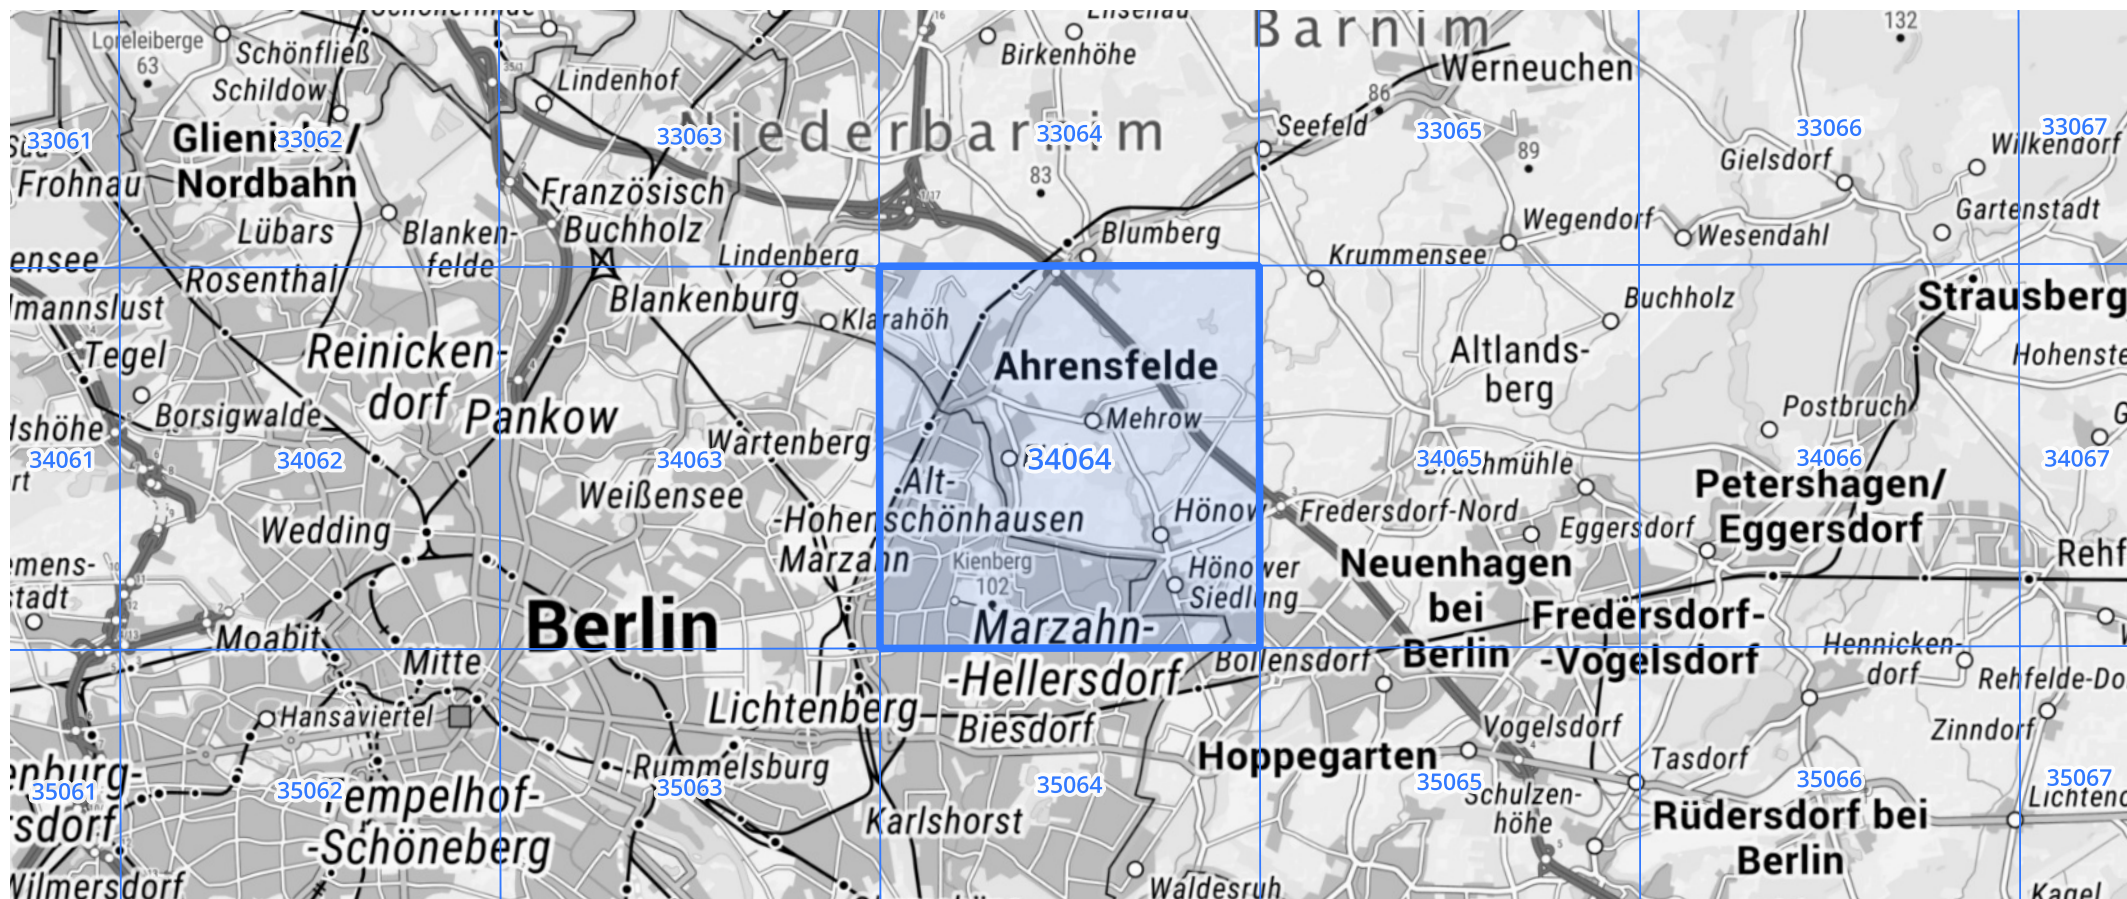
Loreleiberge
63
Schönfließ
Schildow
Lindenhof
Birkenhöhe
Barnim
132
Werneuchen
86
33061
Glienicke
33062
Nordbahn
33063
Niederbarnim
33064
83
Seefeld
33065
89
33066
Gielsdorf
33067
Wilkendorf
Frohnau
Lübars
Blankenfelde
Französisch Buchholz
Lindenberg
Blumberg
Krummensee
Wegendorf
Wesendahl
Gartenstadt
ensee
Rosenthal
mannslust
Blankenburg
Klarahöh
Ahrensfelde
Buchholz
Strausberg
Tegel
Reinickendorf
Altlandsberg
Hohenste
Postbruch
Borsigwalde
Pankow
Mehrow
lshöhe
34061
34062
34063
Wartenberg
34064
34065
34066
34067
Weißensee
Alt-Hohenschönhausen
Hönow
Fredersdorf-Nord
Petershagen/
Eggersdorf
Eggersdorf
Wedding
Marzahn
Kienberg
102
Hönower Siedlung
Neuenhagen bei Berlin
Rehf
mens-
tadt
Berlin
Moabit
Mitte
Marzahn-Hellersdorf
Bollensdorf
Fredersdorf-Vogelsdorf
Hennickendorf
Rehfelde-Do
Lichtenberg
Biesdorf
Hansaviertel
Vogelsdorf
Zinndorf
Hoppegarten
Rummelsburg
Tasdorf
35061
35062
Tempelhof-Schöneberg
35063
35064
35065
Schulzenhöhe
35066
35067
Lichtend
Rüdersdorf bei Berlin
Karlshorst
Wilmersdorf
Waldesruh
Kagel